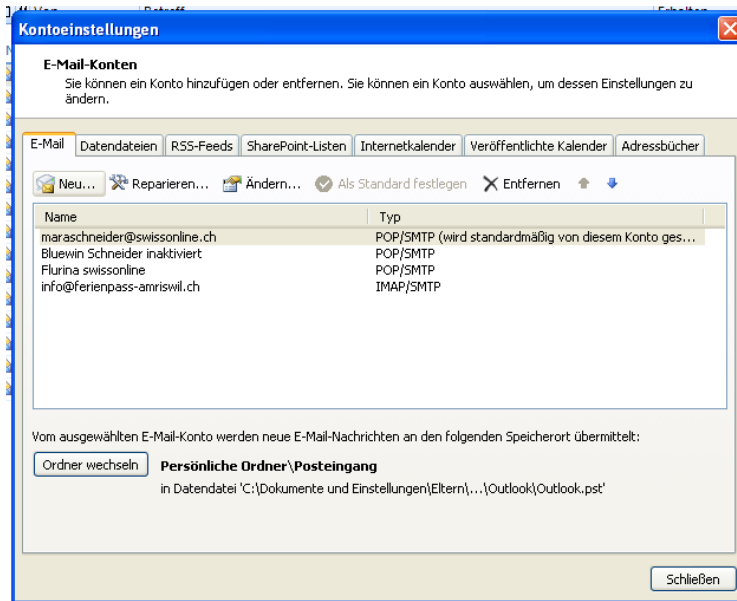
Kontoeinstellungen

E-Mail-Konten
Sie können ein Konto hinzufügen oder entfernen. Sie können ein Konto auswählen, um dessen Einstellungen zu ändern.

E-Mail | Datendateien | RSS-Feeds | SharePoint-Listen | Internetkalender | Veröffentlichte Kalender | Adressbücher

Neu... Reparieren... Ändern... Als Standard festlegen Entfernen

| Name | Typ |
|---|---|
| maraschneider@swissonline.ch | POP/SMTP (wird standardmäßig von diesem Konto ges... |
| Bluewin Schneider inaktiviert | POP/SMTP |
| Flurina swissonline | POP/SMTP |
| info@ferienpass-amriswil.ch | IMAP/SMTP |

Vom ausgewählten E-Mail-Konto werden neue E-Mail-Nachrichten an den folgenden Speicherort übermittelt:

Ordner wechseln
Persönliche Ordner\Posteingang
in Datendatei 'C:\Dokumente und Einstellungen\Eltern\...\Outlook\Outlook.pst'

Schließen